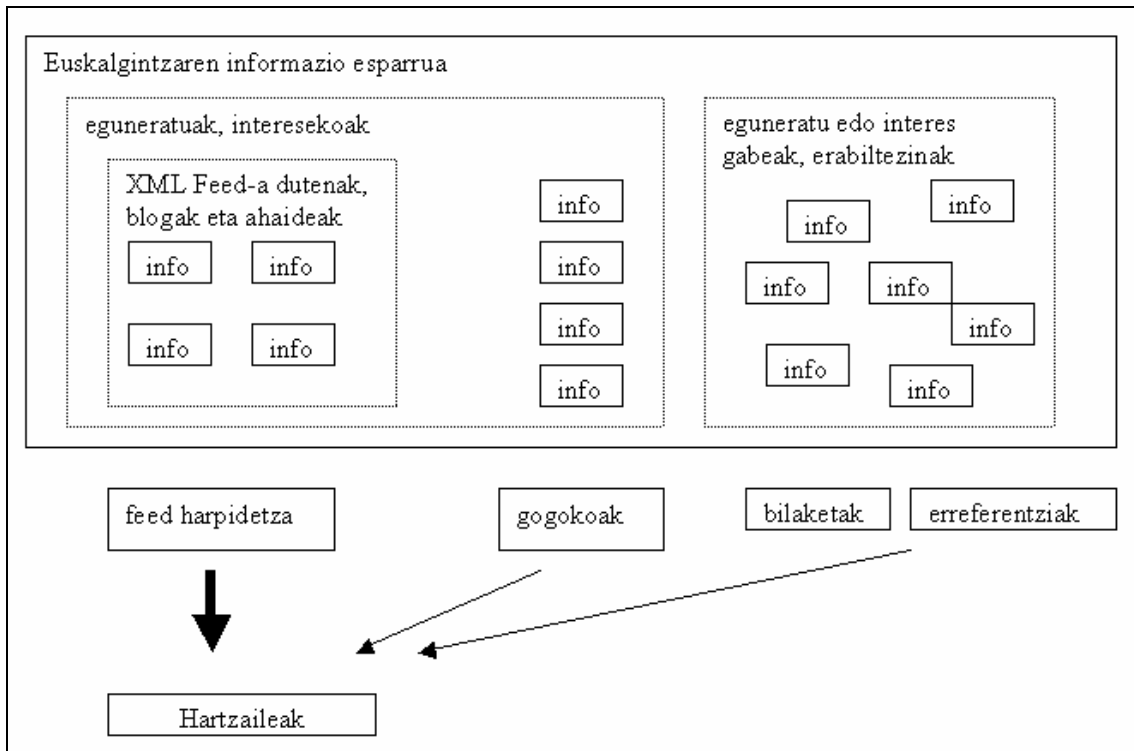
Euskalgintzaren informazio esparrua

eguneratuak, interesekoak

XML Feed-a dutenak, blogak eta ahaideak

info

info

info

info

info

info

info

info

eguneratu edo interes gabeak, erabiltezinak

info

info

info

info

info

info

info

feed harpidetza

gogokoak

bilaketak

erreferentziak

Hartzaileak